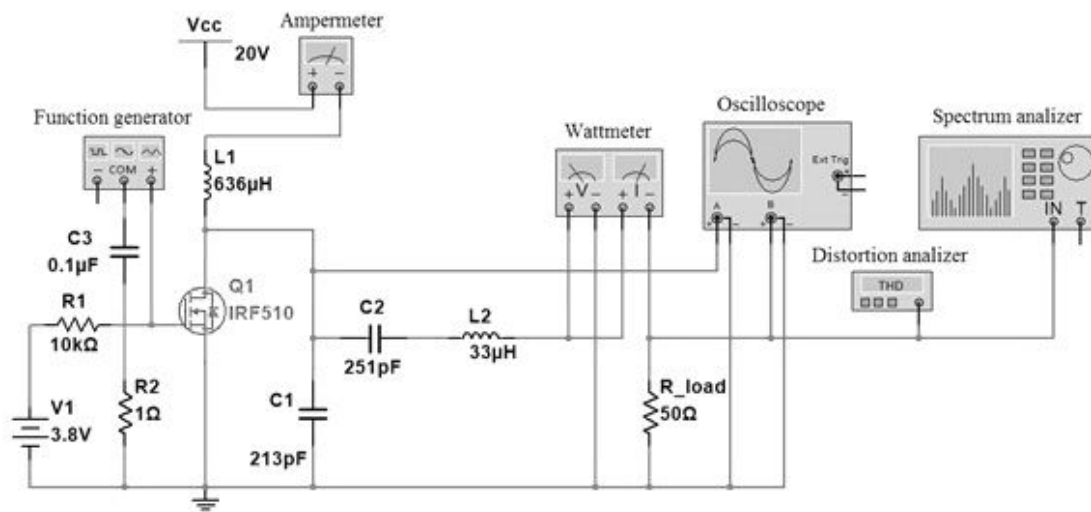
Vcc
20V
Ampermeter
Function generator
COM
L1
636µH
C3
0.1µF
Q1
IRF510
R1
10kΩ
R2
1Ω
V1
3.8V
C2
251pF
L2
33µH
C1
213pF
Wattmeter
V
I
Oscilloscope
Ext Trig
A
B
R_load
50Ω
Spectrum analizer
IN
T
Distortion analizer
THD